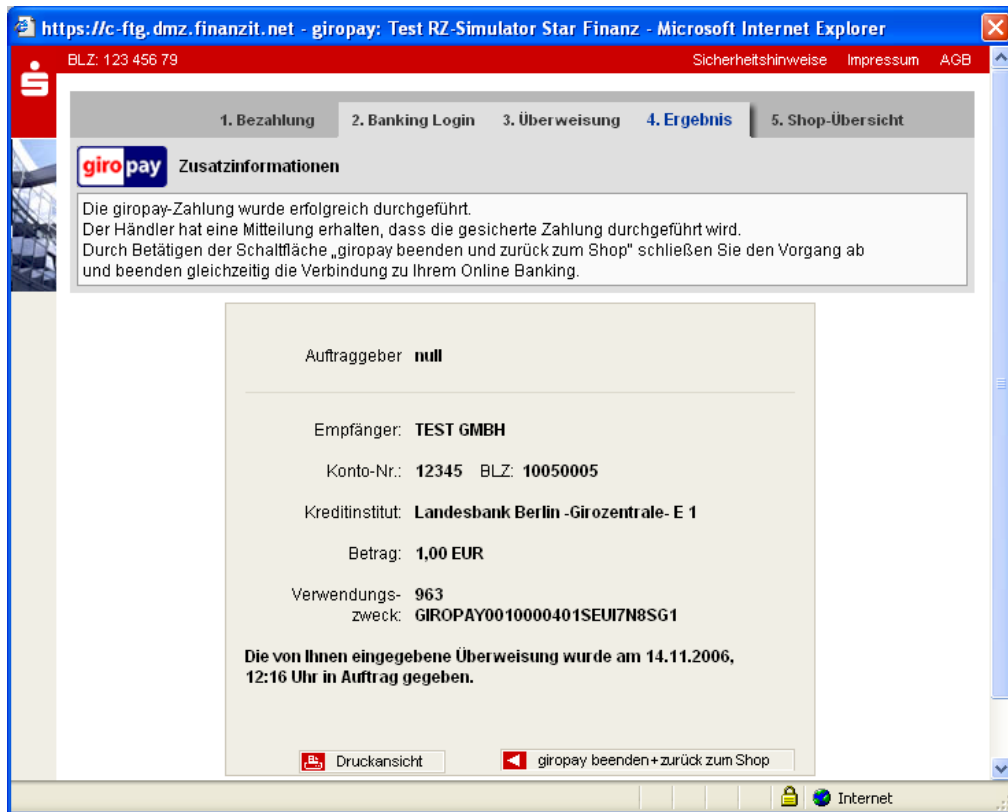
https://c-ftg.dmz.finanzit.net - giropay: Test RZ-Simulator Star Finanz - Microsoft Internet Explorer

BLZ: 123 456 79

Sicherheitshinweise Impressum AGB

1. Bezahlung 2. Banking Login 3. Überweisung 4. Ergebnis 5. Shop-Übersicht

giropay Zusatzinformationen

Die giropay-Zahlung wurde erfolgreich durchgeführt.
Der Händler hat eine Mitteilung erhalten, dass die gesicherte Zahlung durchgeführt wird.
Durch Betätigen der Schaltfläche „giropay beenden und zurück zum Shop" schließen Sie den Vorgang ab und beenden gleichzeitig die Verbindung zu Ihrem Online Banking.

Auftraggeber null

Empfänger: TEST GMBH

Konto-Nr.: 12345 BLZ: 10050005

Kreditinstitut: Landesbank Berlin -Girozentrale- E 1

Betrag: 1,00 EUR

Verwendungszweck: 963
GIROPAY0010000401SEUI7N8SG1

Die von Ihnen eingegebene Überweisung wurde am 14.11.2006, 12:16 Uhr in Auftrag gegeben.

Druckansicht

giropay beenden+zurück zum Shop

Internet